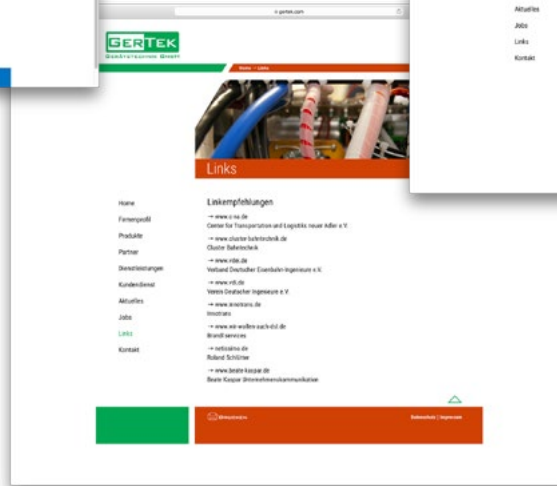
Aktuelles
Jobs
Links
Kontakt

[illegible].gertek.com

GERTEK
GERÄTETECHNIK GMBH

Home > Links

Links

Home
Firmenprofil
Produkte
Partner
Dienstleistungen
Kundendienst
Aktuelles
Jobs
Links
Kontakt

Linkempfehlungen

→ www.c-na.de
Center for Transportation and Logistics neuer Adler e.V.

→ www.cluster-bahntechnik.de
Cluster Bahntechnik

→ www.vdei.de
Verband Deutscher Eisenbahn-Ingenieure e.V.

→ www.vdi.de
Verein Deutscher Ingenieure e.V.

→ www.innotrans.de
Innotrans

→ www.wir-wollen-nach-d.d.de
Brandl services

→ netissimo.de
Roland Schlüter

→ www.beate-kaspar.de
Beate Kaspar Unternehmenskommunikation

Merkzettel

Datenschutz | Impressum